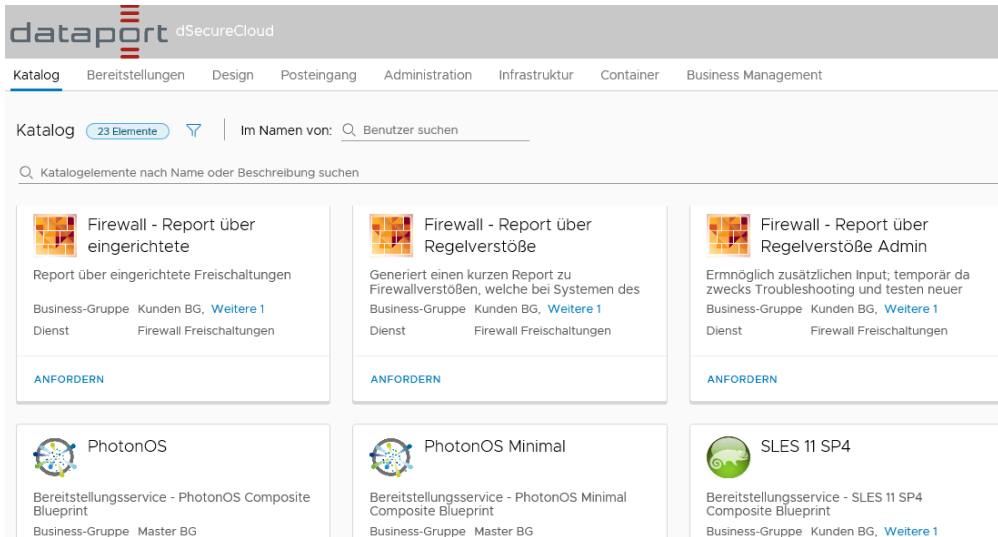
dataport dSecureCloud

Katalog Bereitstellungen Design Posteingang Administration Infrastruktur Container Business Management

Katalog 23 Elemente Im Namen von: Benutzer suchen

Katalogelemente nach Name oder Beschreibung suchen

Firewall - Report über eingerichtete

Report über eingerichtete Freischaltungen

Business-Gruppe Kunden BG, Weitere 1

Dienst Firewall Freischaltungen

ANFORDERN

Firewall - Report über Regelverstöße

Generiert einen kurzen Report zu Firewallverstößen, welche bei Systemen des

Business-Gruppe Kunden BG, Weitere 1

Dienst Firewall Freischaltungen

ANFORDERN

Firewall - Report über Regelverstöße Admin

Ermnöglich zusätzlichen Input; temporär da zwecks Troubleshooting und testen neuer

Business-Gruppe Kunden BG, Weitere 1

Dienst Firewall Freischaltungen

ANFORDERN

PhotonOS

Bereitstellungsservice - PhotonOS Composite Blueprint

Business-Gruppe Master BG

PhotonOS Minimal

Bereitstellungsservice - PhotonOS Minimal Composite Blueprint

Business-Gruppe Master BG

SLES 11 SP4

Bereitstellungsservice - SLES 11 SP4 Composite Blueprint

Business-Gruppe Kunden BG, Weitere 1